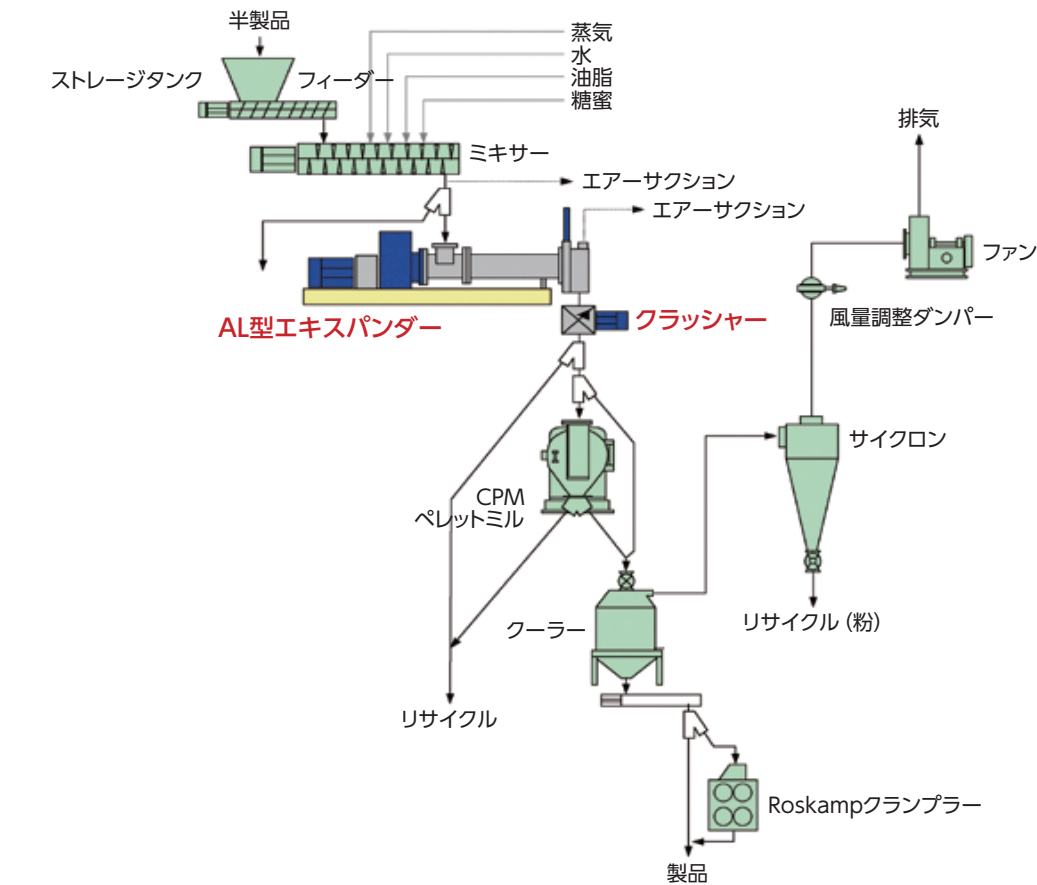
半製品

蒸気
水
油脂
糖蜜

ストレージタンク

フィーダー

ミキサー

エアーサクション

エアーサクション

排気

ファン

AL型エキスパンダー

クラッシャー

風量調整ダンパー

サイクロン

CPM
ペレットミル

クーラー

リサイクル (粉)

リサイクル

Roskampクランプラー

製品